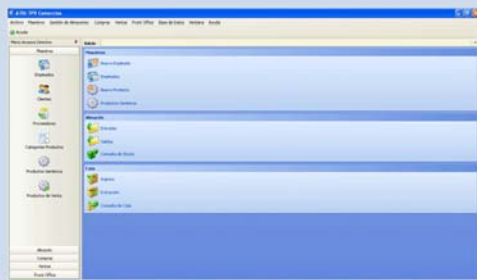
A.TO. TPV Comercios

Archivo Maestros Gestión de Almacenes Compras Ventas Front Office Base de Datos Ventana Ayuda

Ayuda

Menú Acceso Directo

Maestros

Empleados

Clientes

Proveedores

Categorías Productos

Productos Genéricos

Productos de Venta

Almacén

Compras

Ventas

Front Office

Inicio

Maestros

Nuevo Empleado

Empleados

Nuevo Producto

Productos Genéricos

Almacén

Entradas

Salidas

Consulta de Stock

Caja

Ingreso

Extracción

Consulta de Caja